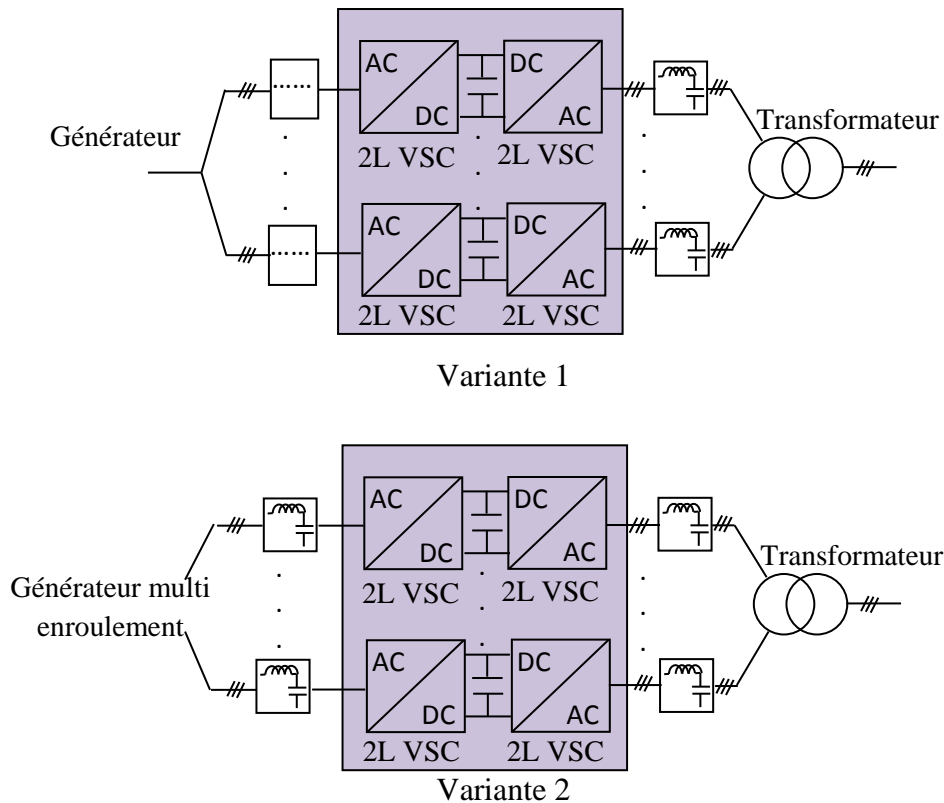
Générateur

AC
DC
2L VSC

DC
AC
2L VSC

AC
DC
2L VSC

DC
AC
2L VSC

Transformateur

Variante 1

Générateur multi enroulement

AC
DC
2L VSC

DC
AC
2L VSC

AC
DC
2L VSC

DC
AC
2L VSC

Transformateur

Variante 2